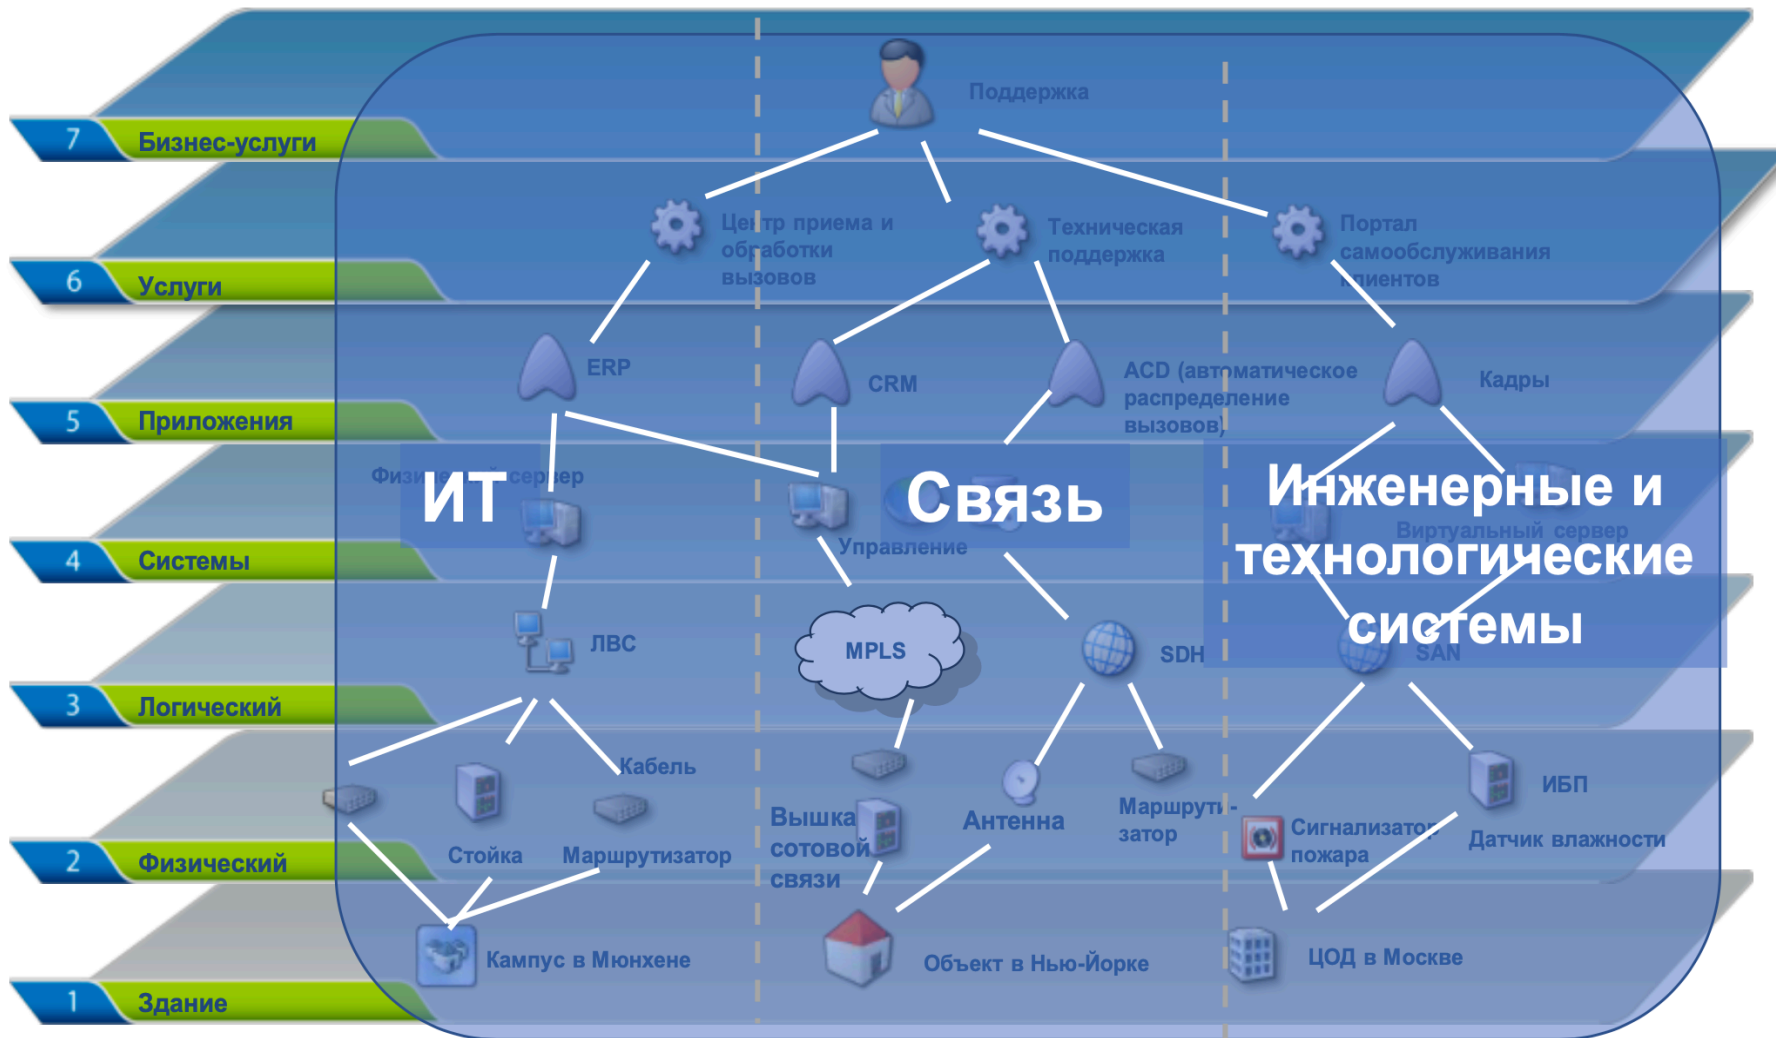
7 Бизнес-услуги

6 Услуги

5 Приложения

4 Системы

3 Логический

2 Физический

1 Здание

Поддержка

Центр приема и обработки вызовов

Техническая поддержка

Портал самообслуживания клиентов

ERP

CRM

ACD (автоматическое распределение вызовов)

Кадры

Физи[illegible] сервер

ИТ

Управление

Связь

Инженерные и технологические системы

Виртуальный сервер

ЛВС

MPLS

SDH

SAN

Кабель

Стойка

Маршрутизатор

Вышка сотовой связи

Антенна

Маршрутизатор

Сигнализатор пожара

ИБП

Датчик влажности

Кампус в Мюнхене

Объект в Нью-Йорке

ЦОД в Москве